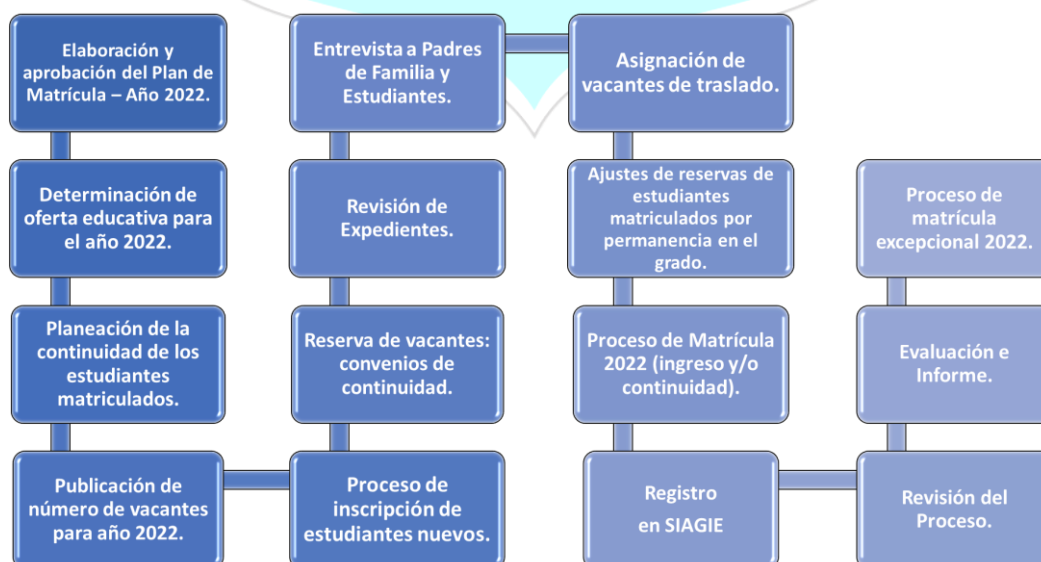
Elaboración y aprobación del Plan de Matrícula – Año 2022.

Determinación de oferta educativa para el año 2022.

Planeación de la continuidad de los estudiantes matriculados.

Publicación de número de vacantes para año 2022.

Proceso de inscripción de estudiantes nuevos.

Reserva de vacantes: convenios de continuidad.

Revisión de Expedientes.

Entrevista a Padres de Familia y Estudiantes.

Asignación de vacantes de traslado.

Ajustes de reservas de estudiantes matriculados por permanencia en el grado.

Proceso de Matrícula 2022 (ingreso y/o continuidad).

Registro en SIAGIE

Revisión del Proceso.

Evaluación e Informe.

Proceso de matrícula excepcional 2022.